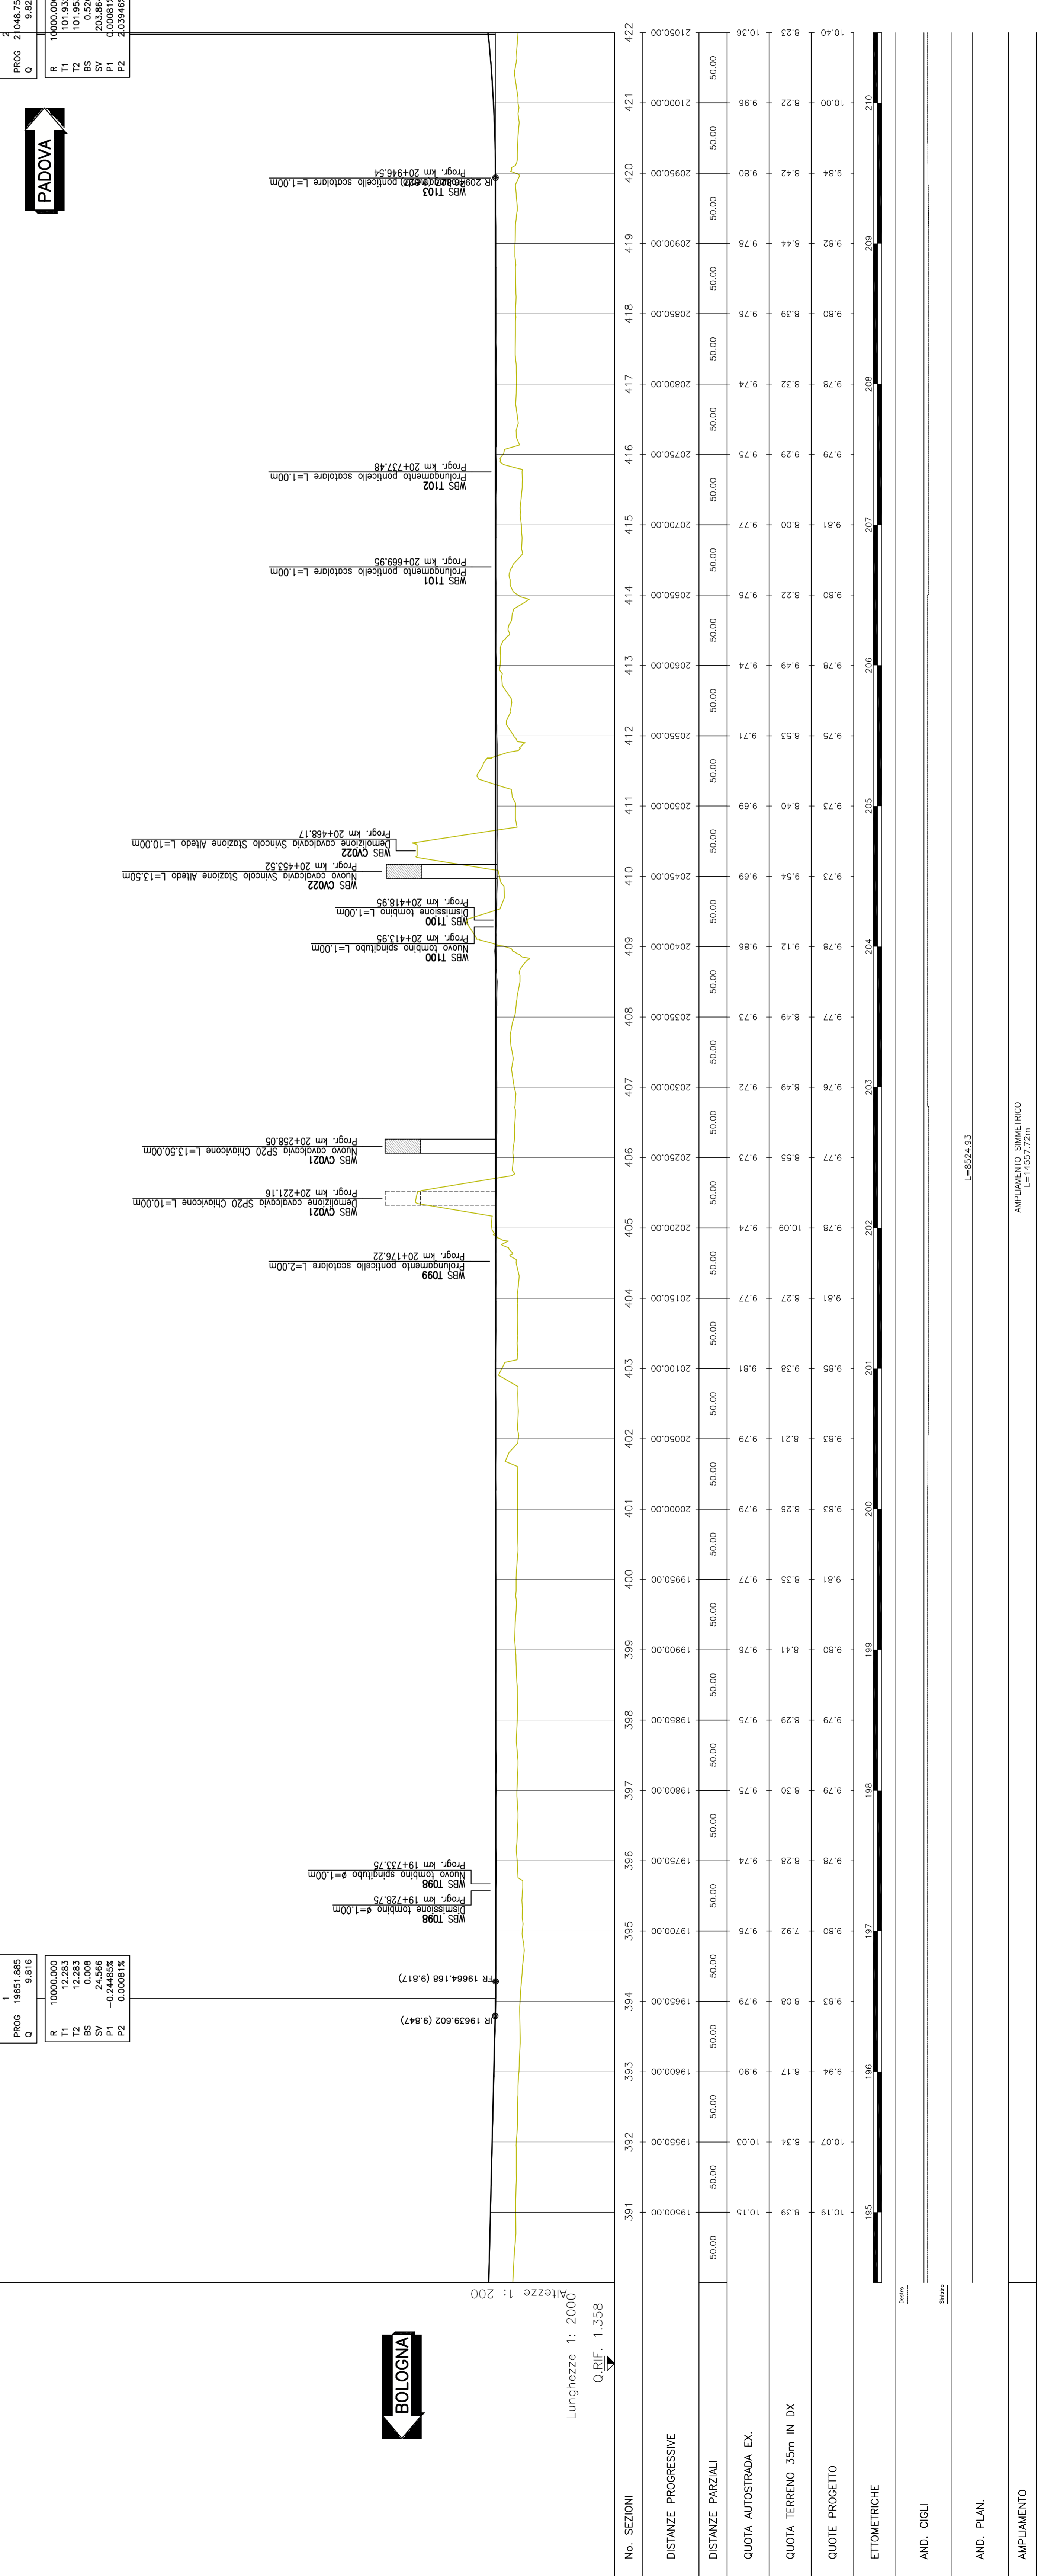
PADOVA

BOLOGNA

PROG 21048.75
Q 9.82
R 10000.00
T1 101.93
T2 101.95
BS 0.52
SV 203.86
P1 0.000811
P2 2.039465

PROG 19651.885
Q 9.816
R 10000.000
T1 12.283
T2 12.283
BS 0.008
SV 24.566
P1 -0.24485%
P2 0.00081%

Altezze 1: 200
Lunghezze 1: 2000
Q.RIF. 1.358

IR 19639.602 (9.847)
FR 19664.168 (9.817)
IR 20946.23 (9.842)

WBS T098 Dismissione tombino ø=1.00m Progr. km 19+728.75
WBS T098 Nuovo tombino spingitubo ø=1.00m Progr. km 19+733.75
WBS T099 Prolungamento ponticello scatolare L=2.00m Progr. km 20+176.22
WBS CV021 Demolizione cavalcavia SP20 Chiavicone L=10.00m Progr. km 20+221.16
WBS CV021 Nuovo cavalcavia SP20 Chiavicone L=13.50.00m Progr. km 20+258.05
WBS T100 Nuovo tombino spingitubo L=1.00m Progr. km 20+413.95
WBS T100 Dismissione tombino L=1.00m Progr. km 20+418.95
WBS CV022 Nuovo cavalcavia Svincolo Stazione Altedo L=13.50m Progr. km 20+453.52
WBS CV022 Demolizione cavalcavia Svincolo Stazione Altedo L=10.00m Progr. km 20+468.17
WBS T101 Prolungamento ponticello scatolare L=1.00m Progr. km 20+669.95
WBS T102 Prolungamento ponticello scatolare L=1.00m Progr. km 20+737.48
WBS T103 Prolungamento ponticello scatolare L=1.00m Progr. km 20+946.54

| No. SEZIONI | DISTANZE PROGRESSIVE | DISTANZE PARZIALI | QUOTA AUTOSTRADA EX. | QUOTA TERRENO 35m IN DX | QUOTE PROGETTO | ETTOMETRICHE |
|---|---|---|---|---|---|---|
| 391 | 19500.00 | 50.00 | 10.15 | 8.39 | 10.19 | 195 |
| 392 | 19550.00 | 50.00 | 10.03 | 8.34 | 10.07 | |
| 393 | 19600.00 | 50.00 | 9.90 | 8.17 | 9.94 | 196 |
| 394 | 19650.00 | 50.00 | 9.79 | 8.08 | 9.83 | |
| 395 | 19700.00 | 50.00 | 9.76 | 7.92 | 9.80 | 197 |
| 396 | 19750.00 | 50.00 | 9.74 | 8.28 | 9.78 | |
| 397 | 19800.00 | 50.00 | 9.75 | 8.30 | 9.79 | 198 |
| 398 | 19850.00 | 50.00 | 9.75 | 8.29 | 9.79 | |
| 399 | 19900.00 | 50.00 | 9.76 | 8.41 | 9.80 | 199 |
| 400 | 19950.00 | 50.00 | 9.77 | 8.35 | 9.81 | |
| 401 | 20000.00 | 50.00 | 9.79 | 8.26 | 9.83 | 200 |
| 402 | 20050.00 | 50.00 | 9.79 | 8.21 | 9.83 | |
| 403 | 20100.00 | 50.00 | 9.81 | 9.38 | 9.85 | 201 |
| 404 | 20150.00 | 50.00 | 9.77 | 8.27 | 9.81 | |
| 405 | 20200.00 | 50.00 | 9.74 | 10.09 | 9.78 | 202 |
| 406 | 20250.00 | 50.00 | 9.73 | 8.55 | 9.77 | |
| 407 | 20300.00 | 50.00 | 9.72 | 8.49 | 9.76 | 203 |
| 408 | 20350.00 | 50.00 | 9.73 | 8.49 | 9.77 | |
| 409 | 20400.00 | 50.00 | 9.86 | 9.12 | 9.78 | 204 |
| 410 | 20450.00 | 50.00 | 9.69 | 9.54 | 9.73 | |
| 411 | 20500.00 | 50.00 | 9.69 | 8.40 | 9.73 | 205 |
| 412 | 20550.00 | 50.00 | 9.71 | 8.53 | 9.75 | |
| 413 | 20600.00 | 50.00 | 9.74 | 9.49 | 9.78 | 206 |
| 414 | 20650.00 | 50.00 | 9.76 | 8.22 | 9.80 | |
| 415 | 20700.00 | 50.00 | 9.77 | 8.00 | 9.81 | 207 |
| 416 | 20750.00 | 50.00 | 9.75 | 9.29 | 9.79 | |
| 417 | 20800.00 | 50.00 | 9.74 | 8.32 | 9.78 | 208 |
| 418 | 20850.00 | 50.00 | 9.76 | 8.39 | 9.80 | |
| 419 | 20900.00 | 50.00 | 9.78 | 8.44 | 9.82 | 209 |
| 420 | 20950.00 | 50.00 | 9.80 | 8.42 | 9.84 | |
| 421 | 21000.00 | 50.00 | 9.96 | 8.22 | 10.00 | 210 |
| 422 | 21050.00 | | 10.36 | 8.23 | 10.40 | |

AND. CIGLI
Destro
Sinistro

AND. PLAN.
L=8524.93

AMPLIAMENTO
AMPLIAMENTO SIMMETRICO L=14557.72m